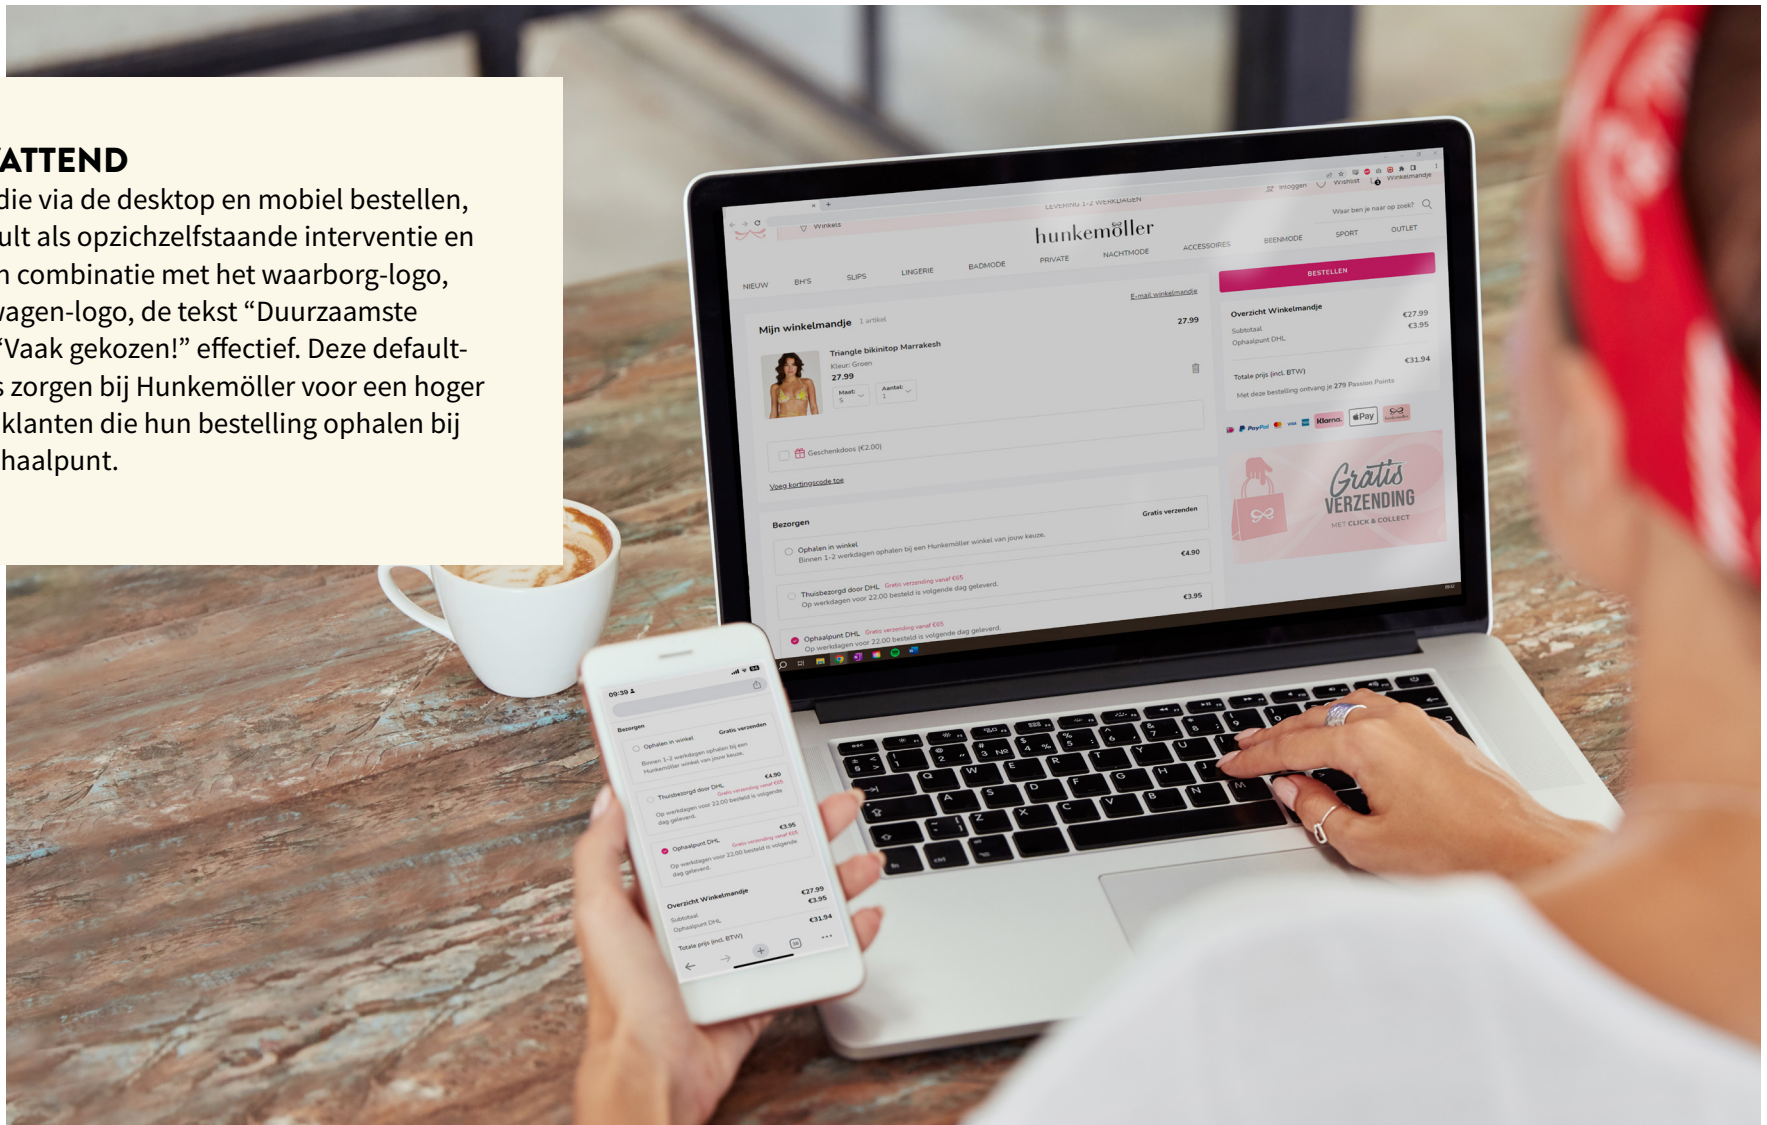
ATTEND
die via de desktop en mobiel bestellen, ult als opzichzelfstaande interventie en n combinatie met het waarborg-logo, wagen-logo, de tekst “Duurzaamste “Vaak gekozen!” effectief. Deze default-s zorgen bij Hunkemöller voor een hoger klanten die hun bestelling ophalen bij haalpunt.

LEVERING 1-2 WERKDAGEN
Winkels
Inloggen Wishlist Winkelmandje
hunkemöller
Waar ben je naar op zoek?
NIEUW BH'S SLIPS LINGERIE BADMODE PRIVATE NACHTMODE ACCESSOIRES BEENMODE SPORT OUTLET

Mijn winkelmandje 1 artikel
E-mail winkelmandje
27.99
Triangle bikinitop Marrakesh
Kleur: Groen
27.99
Maat: S
Aantal: 1
Geschenkdoos (€2.00)
Voeg kortingscode toe

Bezorgen
Gratis verzenden
Ophalen in winkel
Binnen 1-2 werkdagen ophalen bij een Hunkemöller winkel van jouw keuze.
€4.90
Thuisbezorgd door DHL Gratis verzending vanaf €65
Op werkdagen voor 22.00 besteld is volgende dag geleverd.
€3.95
Ophaalpunt DHL Gratis verzending vanaf €65
Op werkdagen voor 22.00 besteld is volgende dag geleverd.

BESTELLEN
Overzicht Winkelmandje
Subtotaal €27.99
Ophaalpunt DHL €3.95
Totale prijs (incl. BTW) €31.94
Met deze bestelling ontvang je 279 Passion Points
PayPal Klarna. Pay

Gratis
VERZENDING
MET CLICK & COLLECT

09:39
Bezorgen
Ophalen in winkel Gratis verzenden
Binnen 1-2 werkdagen ophalen bij een Hunkemöller winkel van jouw keuze.
Thuisbezorgd door DHL €4.90
Gratis verzending vanaf €65
Op werkdagen voor 22.00 besteld is volgende dag geleverd.
Ophaalpunt DHL €3.95
Gratis verzending vanaf €65
Op werkdagen voor 22.00 besteld is volgende dag geleverd.
Overzicht Winkelmandje
Subtotaal €27.99
Ophaalpunt DHL €3.95
Totale prijs (incl. BTW) €31.94